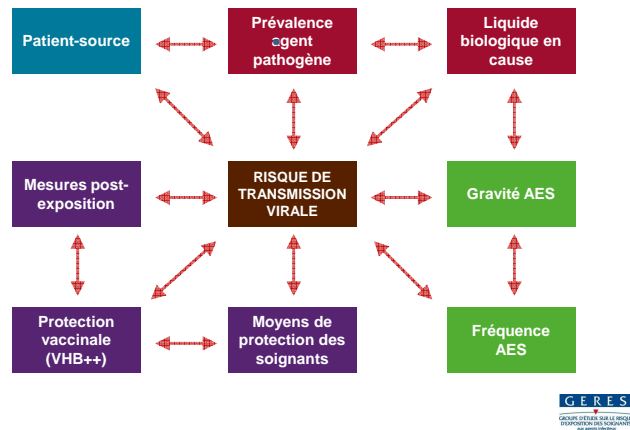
Patient-source

Prévalence agent pathogène

Liquide biologique en cause

Mesures post-exposition

RISQUE DE TRANSMISSION VIRALE

Gravité AES

Protection vaccinale (VHB++)

Moyens de protection des soignants

Fréquence AES

GERES
GROUPE D'ETUDE SUR LE RISQUE D'EXPOSITION DES SOIGNANTS aux agents infectieux